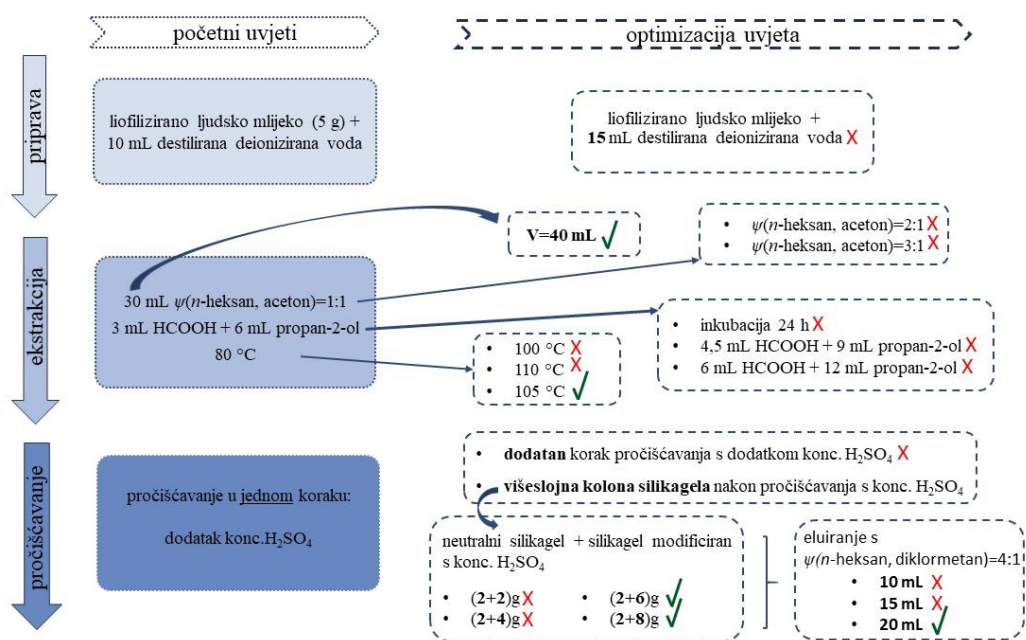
početni uvjeti

optimizacija uvjeta

priprava

liofilizirano ljudsko mlijeko (5 g) + 10 mL destilirana deionizirana voda

liofilizirano ljudsko mlijeko + **15** mL destilirana deionizirana voda X

ekstrakcija

**V=40 mL** ✓

- $\psi$(*n*-heksan, aceton)=2:1 X
- $\psi$(*n*-heksan, aceton)=3:1 X

30 mL $\psi$(*n*-heksan, aceton)=1:1
3 mL HCOOH + 6 mL propan-2-ol
80 °C

- inkubacija 24 h X
- 4,5 mL HCOOH + 9 mL propan-2-ol X
- 6 mL HCOOH + 12 mL propan-2-ol X

- 100 °C X
- 110 °C X
- 105 °C ✓

pročišćavanje

pročišćavanje u jednom koraku:

dodatak konc.$H_2SO_4$

- **dodatan** korak pročišćavanja s dodatkom konc. $H_2SO_4$ X
- **višeslojna kolona silikagela** nakon pročišćavanja s konc. $H_2SO_4$

neutralni silikagel + silikagel modificiran s konc. $H_2SO_4$

- (2+2)g X
- (2+4)g X
- (2+6)g ✓
- (2+8)g ✓

eluiranje s $\psi$(*n*-heksan, diklormetan)=4:1
- **10 mL** X
- **15 mL** X
- **20 mL** ✓